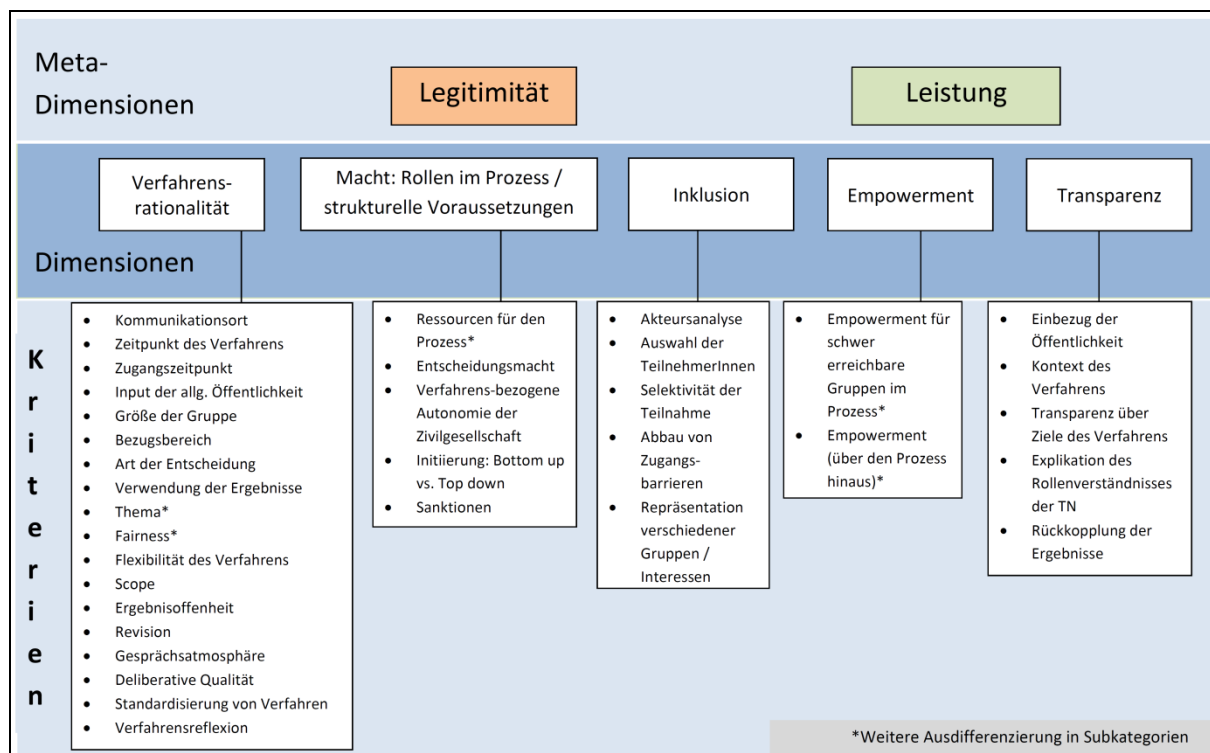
Meta-Dimensionen

Legitimität

Leistung

Verfahrensrationalität

Macht: Rollen im Prozess / strukturelle Voraussetzungen

Inklusion

Empowerment

Transparenz

Dimensionen

Kriterien

- Kommunikationsort
- Zeitpunkt des Verfahrens
- Zugangszeitpunkt
- Input der allg. Öffentlichkeit
- Größe der Gruppe
- Bezugsbereich
- Art der Entscheidung
- Verwendung der Ergebnisse
- Thema*
- Fairness*
- Flexibilität des Verfahrens
- Scope
- Ergebnisoffenheit
- Revision
- Gesprächsatmosphäre
- Deliberative Qualität
- Standardisierung von Verfahren
- Verfahrensreflexion

- Ressourcen für den Prozess*
- Entscheidungsmacht
- Verfahrens-bezogene Autonomie der Zivilgesellschaft
- Initiierung: Bottom up vs. Top down
- Sanktionen

- Akteursanalyse
- Auswahl der TeilnehmerInnen
- Selektivität der Teilnahme
- Abbau von Zugangsbarrieren
- Repräsentation verschiedener Gruppen / Interessen

- Empowerment für schwer erreichbare Gruppen im Prozess*
- Empowerment (über den Prozess hinaus)*

- Einbezug der Öffentlichkeit
- Kontext des Verfahrens
- Transparenz über Ziele des Verfahrens
- Explikation des Rollenverständnisses der TN
- Rückkopplung der Ergebnisse

*Weitere Ausdifferenzierung in Subkategorien